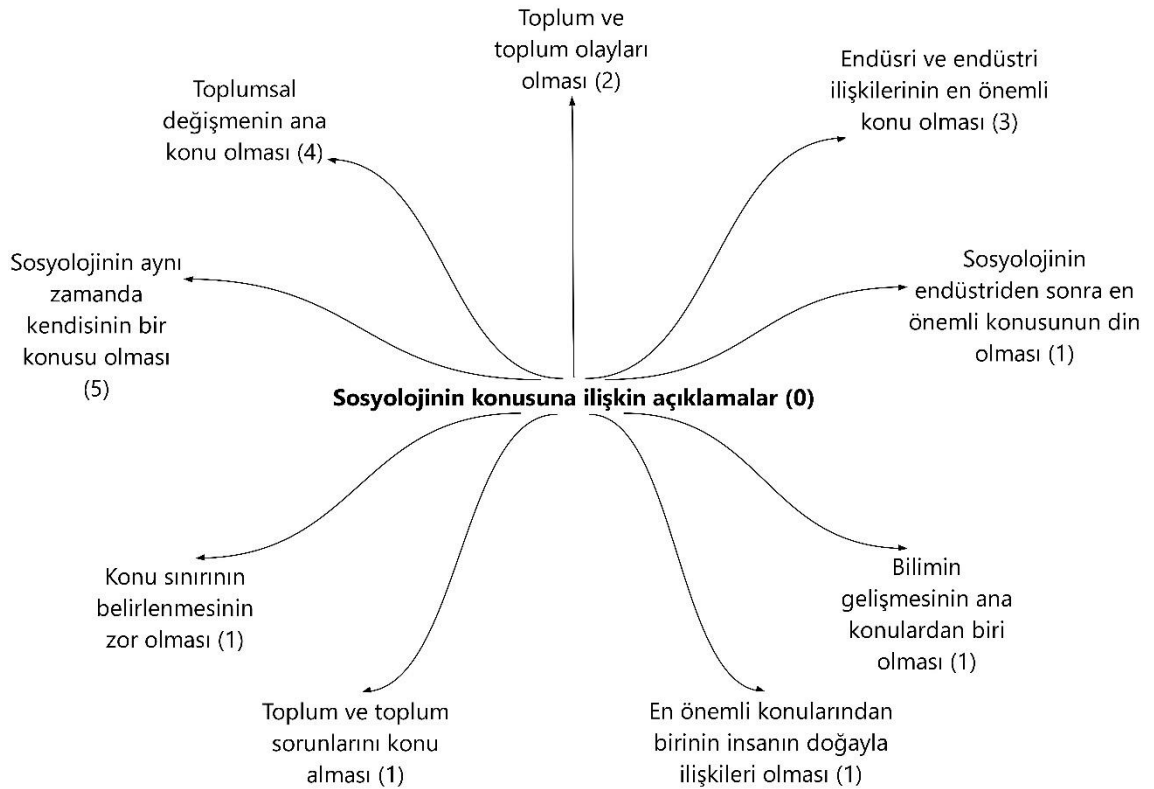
Toplum ve toplum olayları olması (2)

Toplumsal değişmenin ana konu olması (4)

Endüsri ve endüstri ilişkilerinin en önemli konu olması (3)

Sosyolojinin aynı zamanda kendisinin bir konusu olması (5)

Sosyolojinin endüstriden sonra en önemli konusunun din olması (1)

**Sosyolojinin konusuna ilişkin açıklamalar (0)**

Konu sınırının belirlenmesinin zor olması (1)

Bilimin gelişmesinin ana konulardan biri olması (1)

Toplum ve toplum sorunlarını konu alması (1)

En önemli konularından birinin insanın doğayla ilişkileri olması (1)